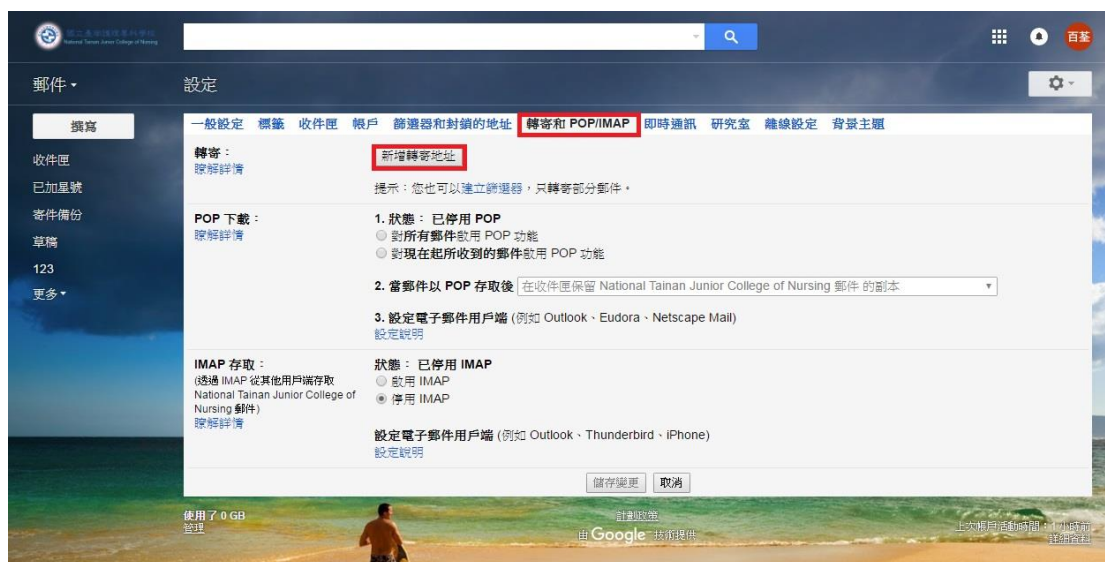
國立臺南護理專科學校
National Tainan Junior College of Nursing

百鑒

郵件 ▾

設定

撰寫

收件匣
已加星號
寄件備份
草稿
123
更多 ▾

一般設定 標籤 收件匣 帳戶 篩選器和封鎖的地址 轉寄和 POP/IMAP 即時通訊 研究室 離線設定 背景主題

轉寄：
瞭解詳情

新增轉寄地址

提示：您也可以建立篩選器，只轉寄部分郵件。

POP 下載：
瞭解詳情

1. 狀態： 已停用 POP
對所有郵件啟用 POP 功能
對現在起所收到的郵件啟用 POP 功能

2. 當郵件以 POP 存取後 在收件匣保留 National Tainan Junior College of Nursing 郵件 的副本

3. 設定電子郵件用戶端 (例如 Outlook、Eudora、Netscape Mail)
設定說明

IMAP 存取：
(透過 IMAP 從其他用戶端存取 National Tainan Junior College of Nursing 郵件)
瞭解詳情

狀態： 已停用 IMAP
啟用 IMAP
停用 IMAP

設定電子郵件用戶端 (例如 Outlook、Thunderbird、iPhone)
設定說明

儲存變更 取消

使用了 0 GB
管理

計劃政策
由 Google 技術提供

上次帳戶活動時間：1 小時前
詳細資料